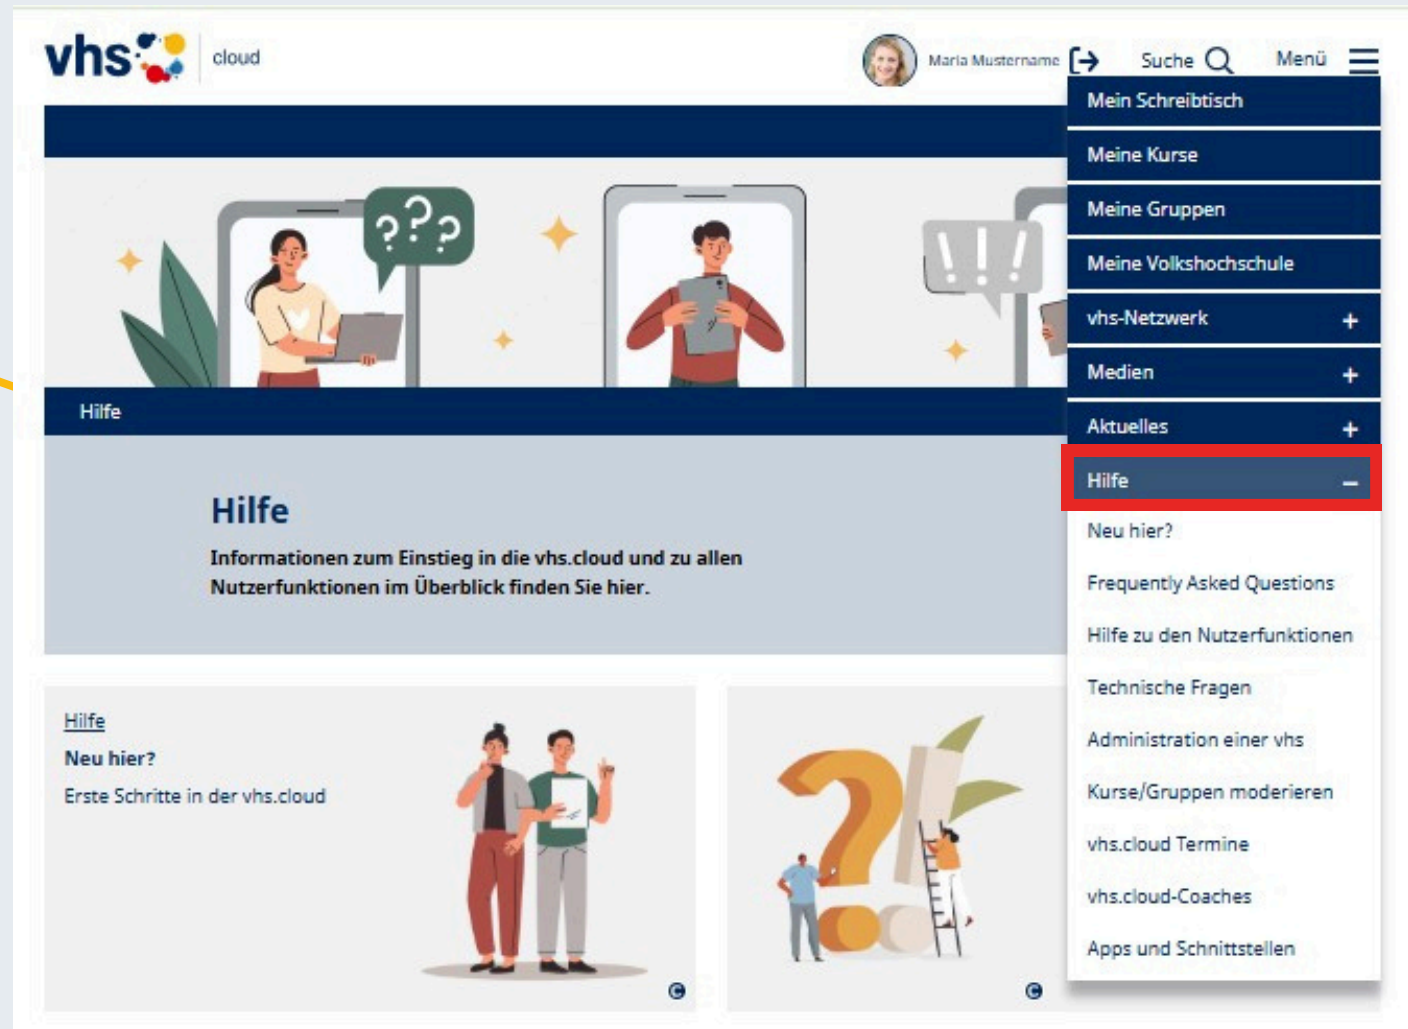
vhs cloud

Maria Mustername

Suche

Menü

Mein Schreibtisch

Meine Kurse

Meine Gruppen

Meine Volkshochschule

vhs-Netzwerk +

Medien +

Aktuelles +

Hilfe –

Neu hier?

Frequently Asked Questions

Hilfe zu den Nutzerfunktionen

Technische Fragen

Administration einer vhs

Kurse/Gruppen moderieren

vhs.cloud Termine

vhs.cloud-Coaches

Apps und Schnittstellen

Hilfe

Hilfe

Informationen zum Einstieg in die vhs.cloud und zu allen Nutzerfunktionen im Überblick finden Sie hier.

Hilfe

Neu hier?

Erste Schritte in der vhs.cloud